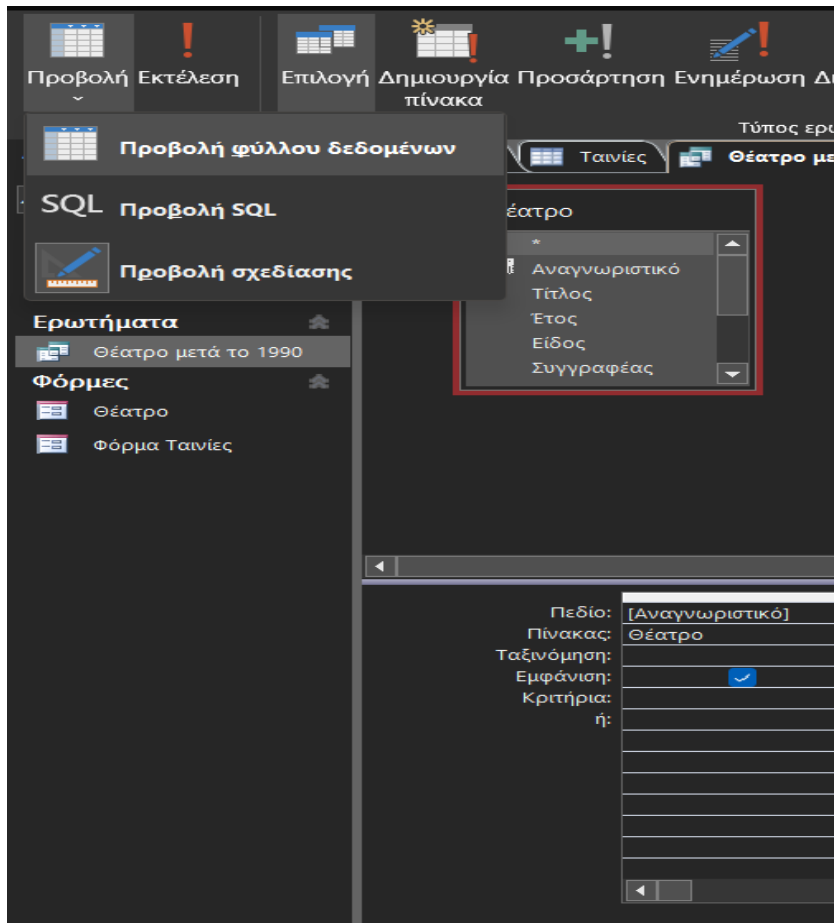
Προβολή Εκτέλεση Επιλογή Δημιουργία πίνακα Προσάρτηση Ενημέρωση Δ

Τύπος ερ

Προβολή φύλλου δεδομένων

SQL Προβολή SQL

Προβολή σχεδίασης

Ταινίες Θέατρο μ

έατρο

*

Αναγνωριστικό

Τίτλος

Έτος

Είδος

Συγγραφέας

Ερωτήματα

Θέατρο μετά το 1990

Φόρμες

Θέατρο

Φόρμα Ταινίες

Πεδίο: [Αναγνωριστικό]

Πίνακας: Θέατρο

Ταξινόμηση:

Εμφάνιση:

Κριτήρια:

ή: